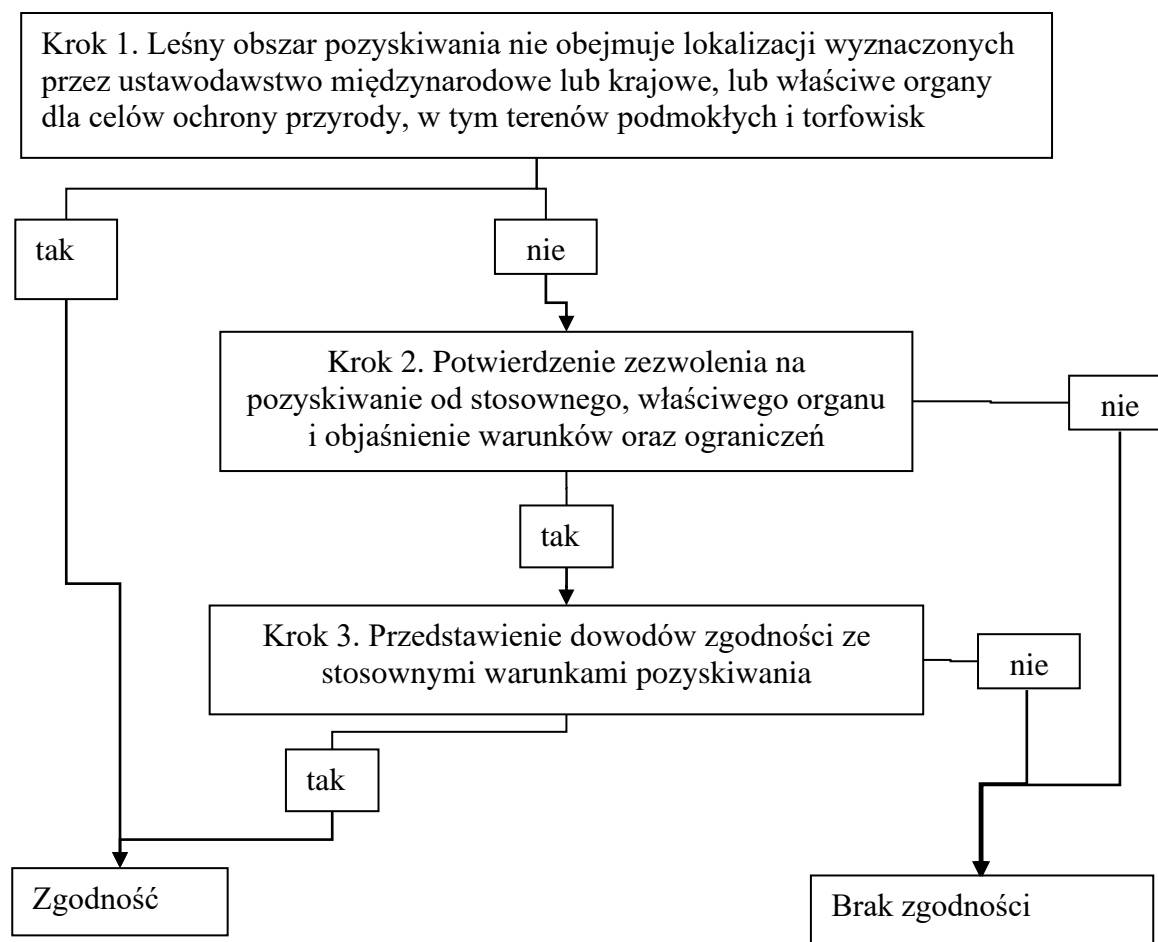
Krok 1. Leśny obszar pozyskiwania nie obejmuje lokalizacji wyznaczonych przez ustawodawstwo międzynarodowe lub krajowe, lub właściwe organy dla celów ochrony przyrody, w tym terenów podmokłych i torfowisk

tak

nie

Krok 2. Potwierdzenie zezwolenia na pozyskiwanie od stosownego, właściwego organu i objaśnienie warunków oraz ograniczeń

nie

tak

Krok 3. Przedstawienie dowodów zgodności ze stosownymi warunkami pozyskiwania

nie

tak

Zgodność

Brak zgodności